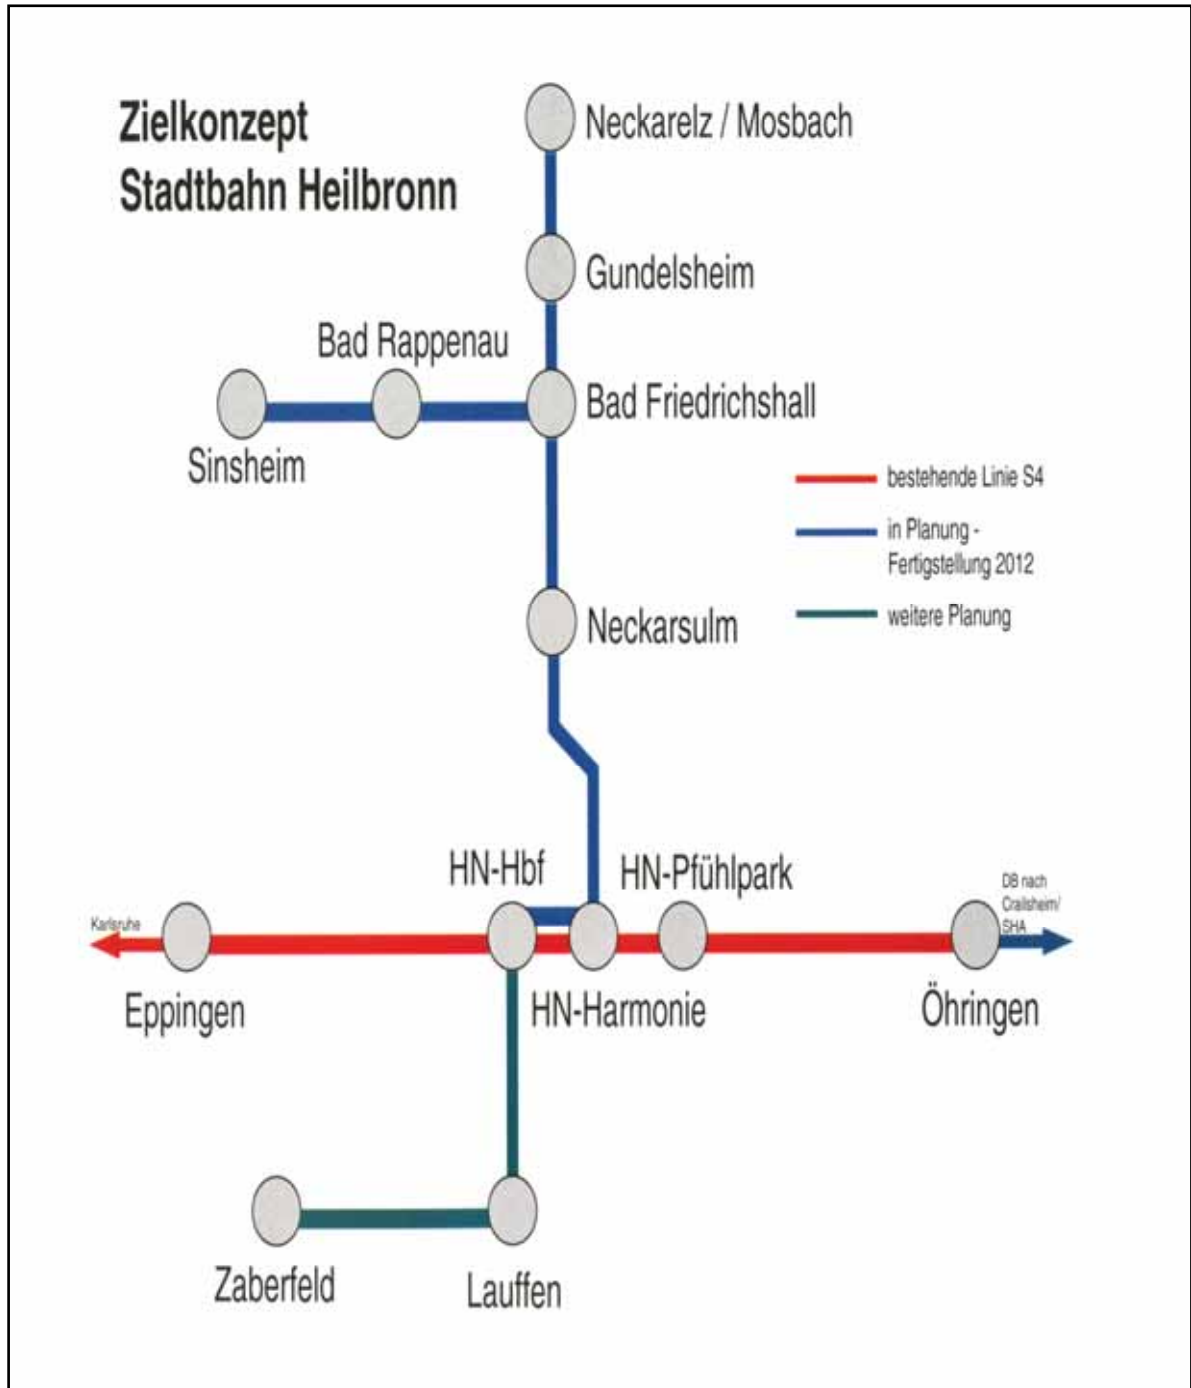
Zielkonzept
Stadtbahn Heilbronn

Neckarelz / Mosbach

Gundelsheim

Bad Rappenau

Bad Friedrichshall

Sinsheim

bestehende Linie S4

in Planung - Fertigstellung 2012

weitere Planung

Neckarsulm

HN-Hbf

HN-Pfühlpark

DB nach Crailsheim/ SHA

Karlsruhe

Eppingen

HN-Harmonie

Öhringen

Zaberfeld

Lauffen